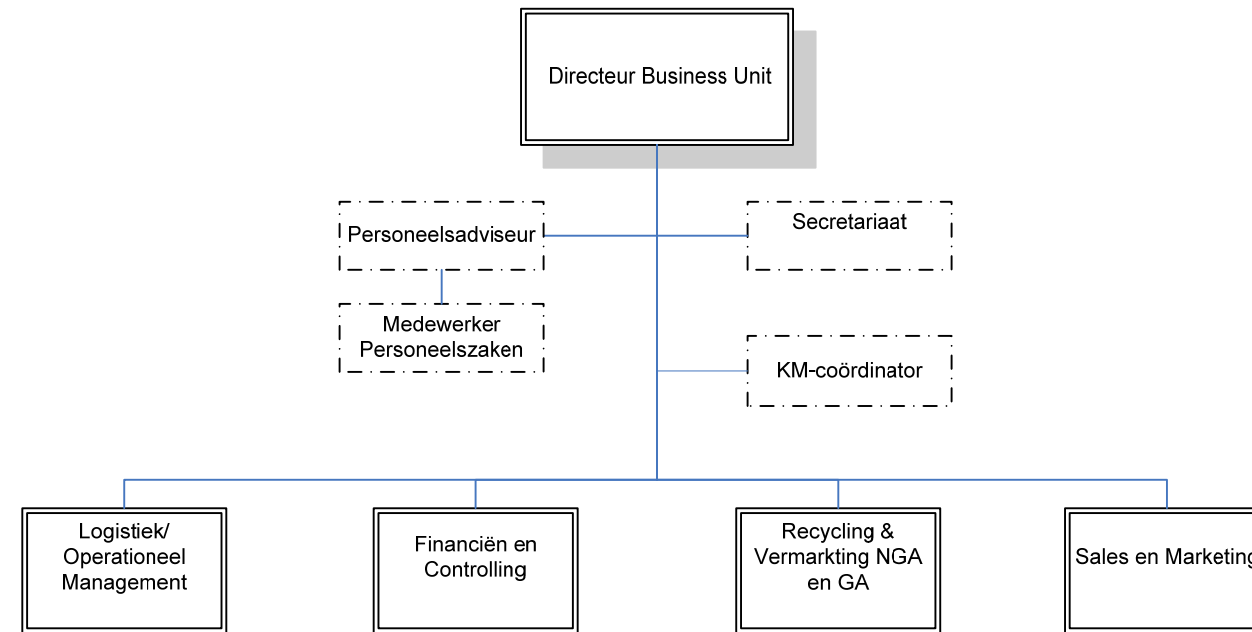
Directeur Business Unit

Personeelsadviseur

Secretariaat

Medewerker Personeelszaken

KM-coördinator

Logistiek/ Operationeel Management

Financiën en Controlling

Recycling & Vermarkting NGA en GA

Sales en Marketing